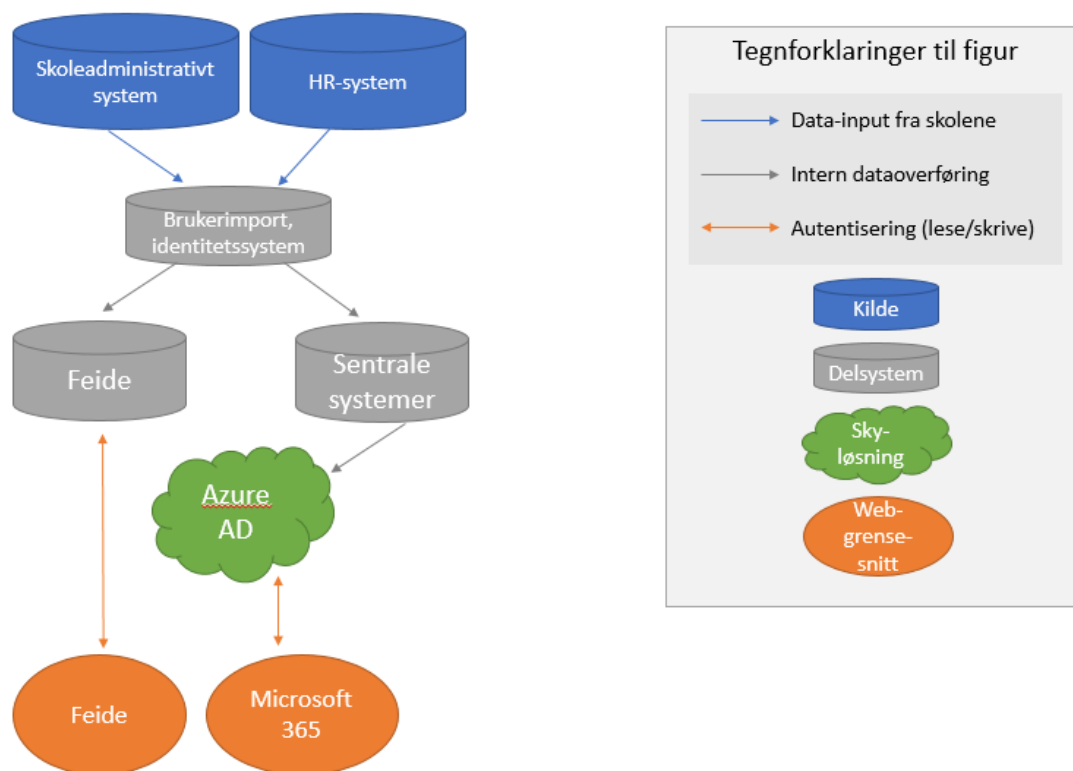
Skoleadministrativt system

HR-system

Brukerimport, identitetssystem

Feide

Sentrale systemer

Azure AD

Feide

Microsoft 365

Tegnforklaringer til figur

Data-input fra skolene

Intern dataoverføring

Autentisering (lese/skrive)

Kilde

Delsystem

Skyløsning

Web-grense-snitt